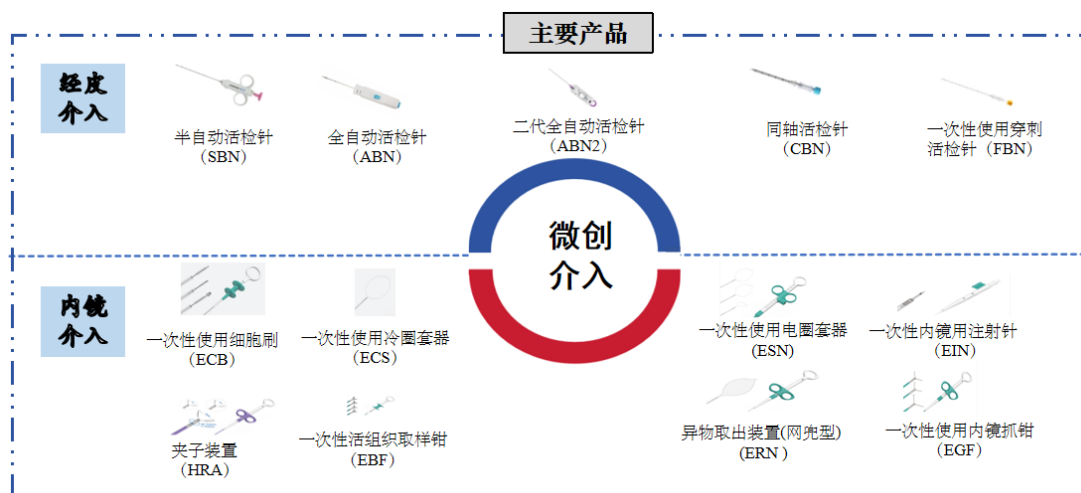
主要产品

经皮介入

半自动活检针（SBN）

全自动活检针（ABN）

二代全自动活检针（ABN2）

同轴活检针（CBN）

一次性使用穿刺活检针（FBN）

微创介入

内镜介入

一次性使用细胞刷（ECB）

一次性使用冷圈套器（ECS）

一次性使用电圈套器（ESN）

一次性内镜用注射针（EIN）

夹子装置（HRA）

一次性活组织取样钳（EBF）

异物取出装置(网兜型)（ERN）

一次性使用内镜抓钳（EGF）